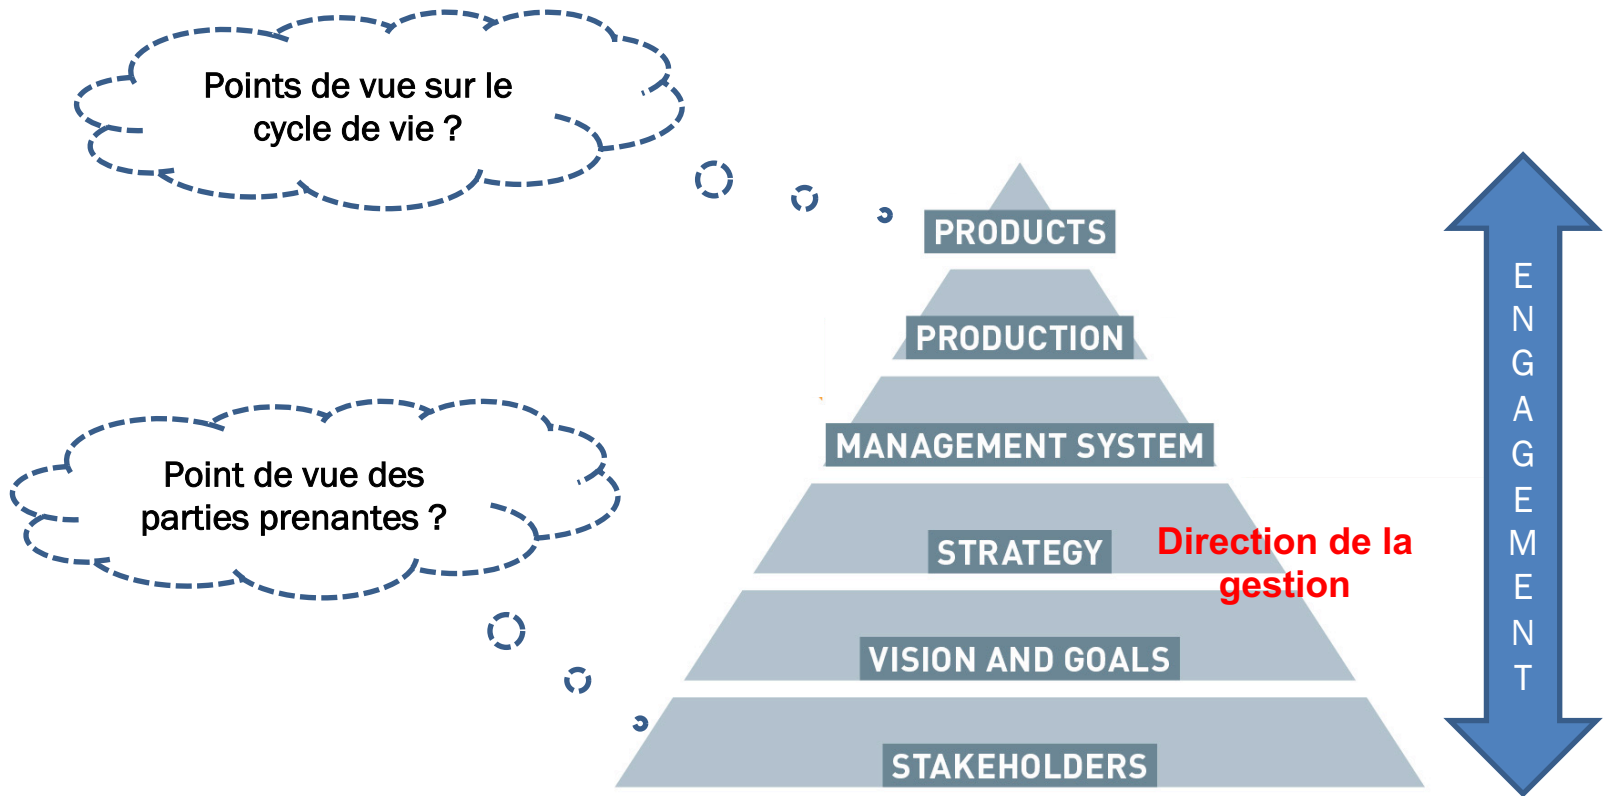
Points de vue sur le cycle de vie ?

Point de vue des parties prenantes ?

PRODUCTS

PRODUCTION

MANAGEMENT SYSTEM

STRATEGY

Direction de la gestion

VISION AND GOALS

STAKEHOLDERS

E N G A G E M E N T